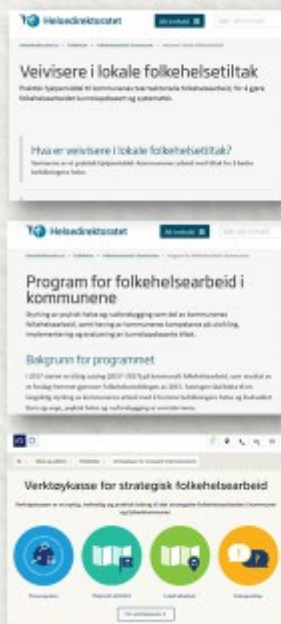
Helsedirektoratet

Alt innhold

Søk i innhold

Veivisere i lokale folkehelsetiltak

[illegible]

Hva er veivisere i lokale folkehelsetiltak?

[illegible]

Helsedirektoratet

Alt innhold

Søk i innhold

Program for folkehelsearbeid i kommunene

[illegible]

Bakgrunn for programmet

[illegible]

Verktøykasse for strategisk folkehelsearbeid

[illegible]